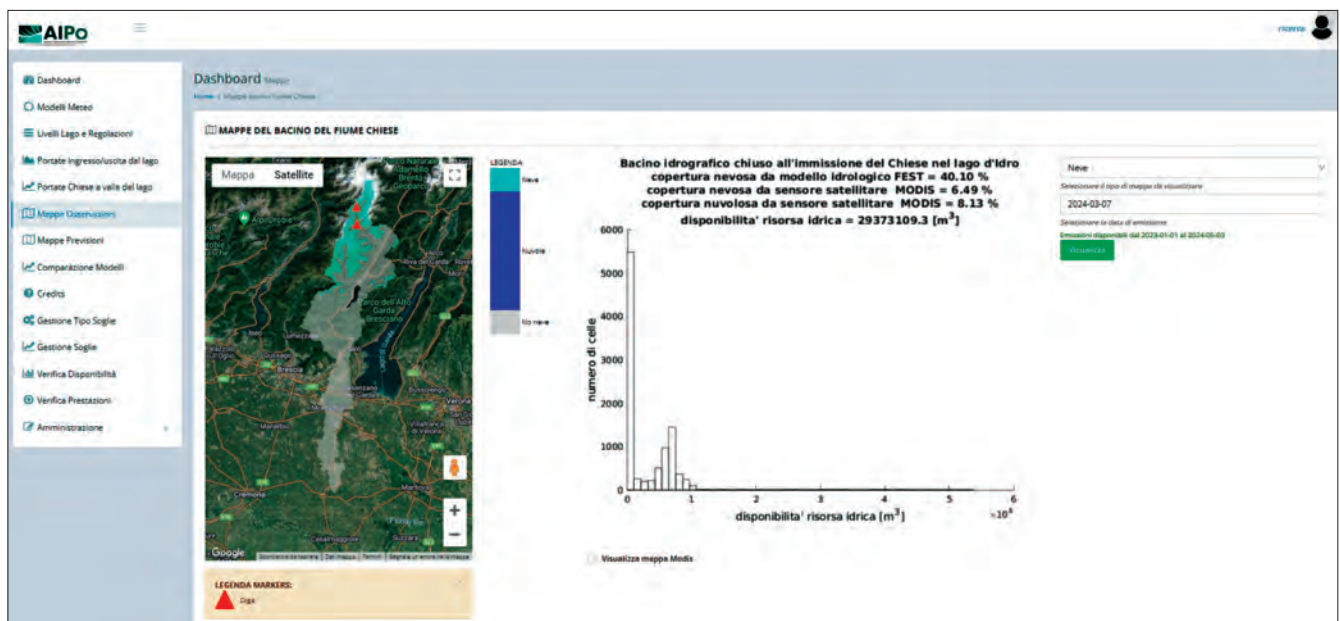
AIPo

rnorma

Dashboard
Modelli Meteo
Livelli Lago e Regolazioni
Portate ingresso/uscita dal lago
Portate Chiese a valle del lago
Mappe Osservazioni
Mappe Previsioni
Comparazione Modelli
Credits
Gestione Tipo Soglie
Gestione Soglie
Verifica Disponibilità
Verifica Prestazioni
Amministrazione

Dashboard Mappe
Home / Mappe bacino fiume Chiese

MAPPE DEL BACINO DEL FIUME CHIESE

Mappa Satellite

Google

LEGENDA MARKERS:
Diga

LEGENDA
Neve
Nuvole
No neve

Bacino idrografico chiuso all'immissione del Chiese nel lago d'Idro
copertura nevosa da modello idrologico FEST = 40.10 %
copertura nevosa da sensore satellitare MODIS = 6.49 %
copertura nuvolosa da sensore satellitare MODIS = 8.13 %
disponibilita' risorsa idrica = 29373109.3 [m$^3$]

numero di celle
6000
5000
4000
3000
2000
1000
0
0 1 2 3 4 5 6
disponibilita' risorsa idrica [m$^3$]
$\times10^5$

Visualizza mappa Modis

Neve
Selezionare il tipo di mappa da visualizzare
2024-03-07
Selezionare la data di emissione
Emissioni disponibili dal 2023-01-01 al 2024-05-03
Visualizza